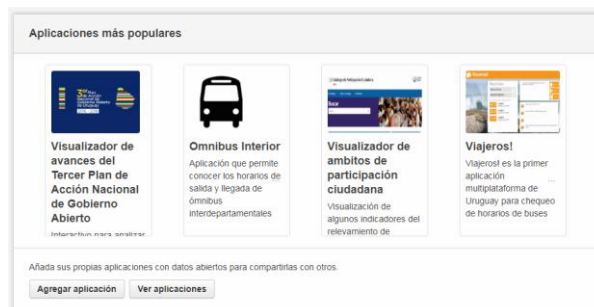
Aplicaciones más populares

Visualizador de avances del Tercer Plan de Acción Nacional de Gobierno Abierto

Interactivo para analizar

Omnibus Interior

Aplicación que permite conocer los horarios de salida y llegada de ómnibus interdepartamentales

Visualizador de ambitos de participación ciudadana

Visualización de algunos indicadores del relevamiento de

Viajeros!

Viajeros! es la primer aplicación multiplataforma de Uruguay para chequeo de horarios de buses

Añada sus propias aplicaciones con datos abiertos para compartirlas con otros.

Agregar aplicación

Ver aplicaciones